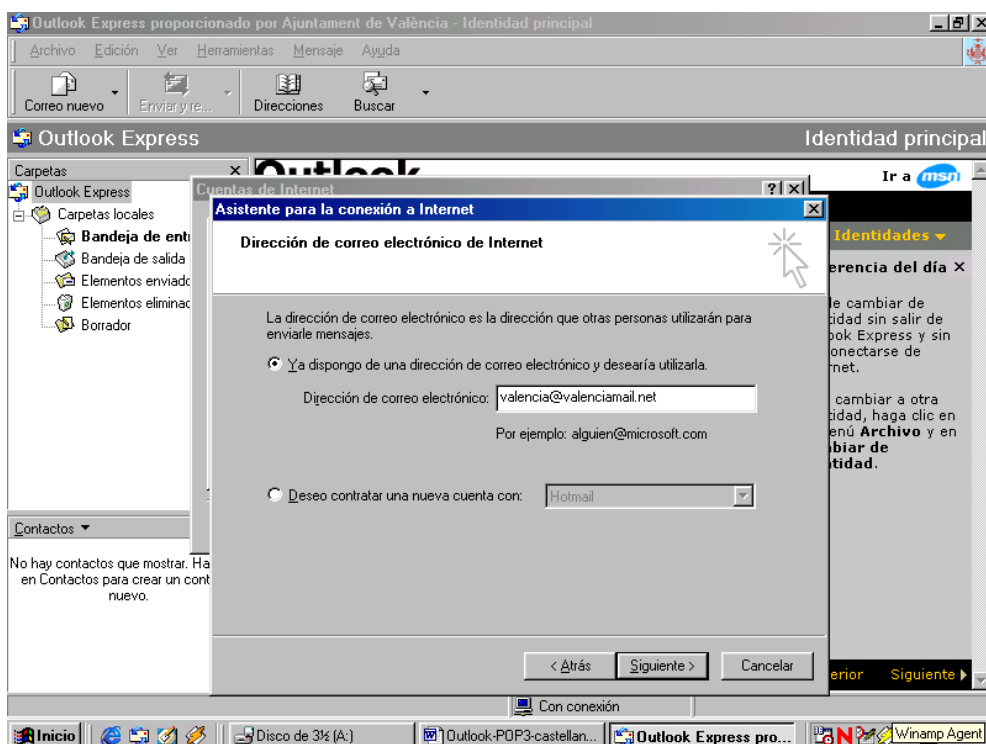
Outlook Express proporcionado por Ajuntament de València - Identidad principal

Archivo Edición Ver Herramientas Mensaje Ayuda

Correo nuevo Enviar y re... Direcciones Buscar

Outlook Express

Identidad principal

Carpetas ×

Outlook Express
Carpetas locales
Bandeja de entr
Bandeja de salida
Elementos enviado
Elementos eliminac
Borrador

Contactos ▾

No hay contactos que mostrar. Ha en Contactos para crear un cont nuevo.

Outlook

Ir a msn

Identidades ▾

erencia del día ×

le cambiar de tidad sin salir de ook Express y sin onectarse de rnet.

cambiar a otra tidad, haga clic en enú Archivo y en biar de tidad.

erior Siguiente ▸

Cuentas de Internet ? ×

Asistente para la conexión a Internet ×

Dirección de correo electrónico de Internet

La dirección de correo electrónico es la dirección que otras personas utilizarán para enviarle mensajes.

Ya dispongo de una dirección de correo electrónico y desearía utilizarla.

Dirección de correo electrónico: valencia@valenciamail.net

Por ejemplo: alguien@microsoft.com

Deseo contratar una nueva cuenta con: Hotmail

< Atrás Siguiente > Cancelar

Con conexión

Inicio Disco de 3½ (A:) Outlook-POP3-castellan... Outlook Express pro... Winamp Agent